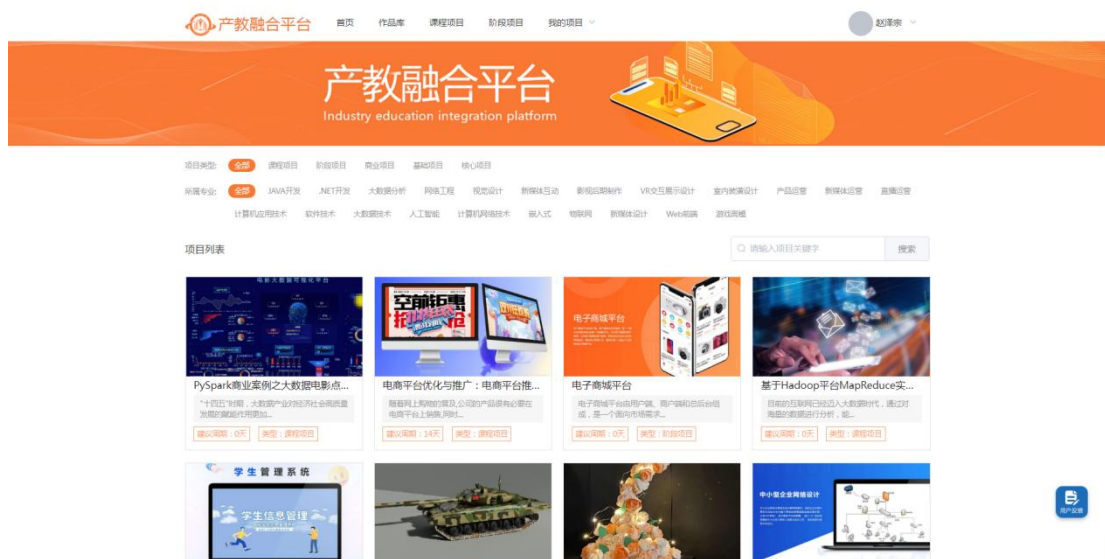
产教融合平台 首页 作品库 课程项目 阶段项目 我的项目 赵泽宗

产教融合平台
Industry education integration platform

项目类型: 全部 课程项目 阶段项目 商业项目 基础项目 核心项目

所属专业: 全部 JAVA开发 .NET开发 大数据分析 网络工程 视觉设计 新媒体互动 影视后期制作 VR交互展示设计 室内装潢设计 产品运营 新媒体运营 直播运营 计算机应用技术 软件技术 大数据技术 人工智能 计算机网络技术 嵌入式 物联网 新媒体设计 Web前端 游戏策划

项目列表

请输入项目关键字 搜索

PySpark商业案例之大数据电影点...
"十四五"时期，大数据产业对经济社会高质量发展的赋能作用更加...
建议周期：0天 类型：课程项目

电商平台优化与推广：电商平台推...
随着网上购物的普及,公司的产品很有必要在电商平台上销售,同时...
建议周期：14天 类型：课程项目

电子商城平台
电子商城平台由用户端、商户端和后台组成，是一个面向市场需求...
建议周期：0天 类型：阶段项目

基于Hadoop平台MapReduce实...
目前的互联网已经迈入大数据时代，通过对海量的数据进行分析，能...
建议周期：0天 类型：课程项目

学生管理系统
学生信息管理

中小型企业网络设计

用户反馈